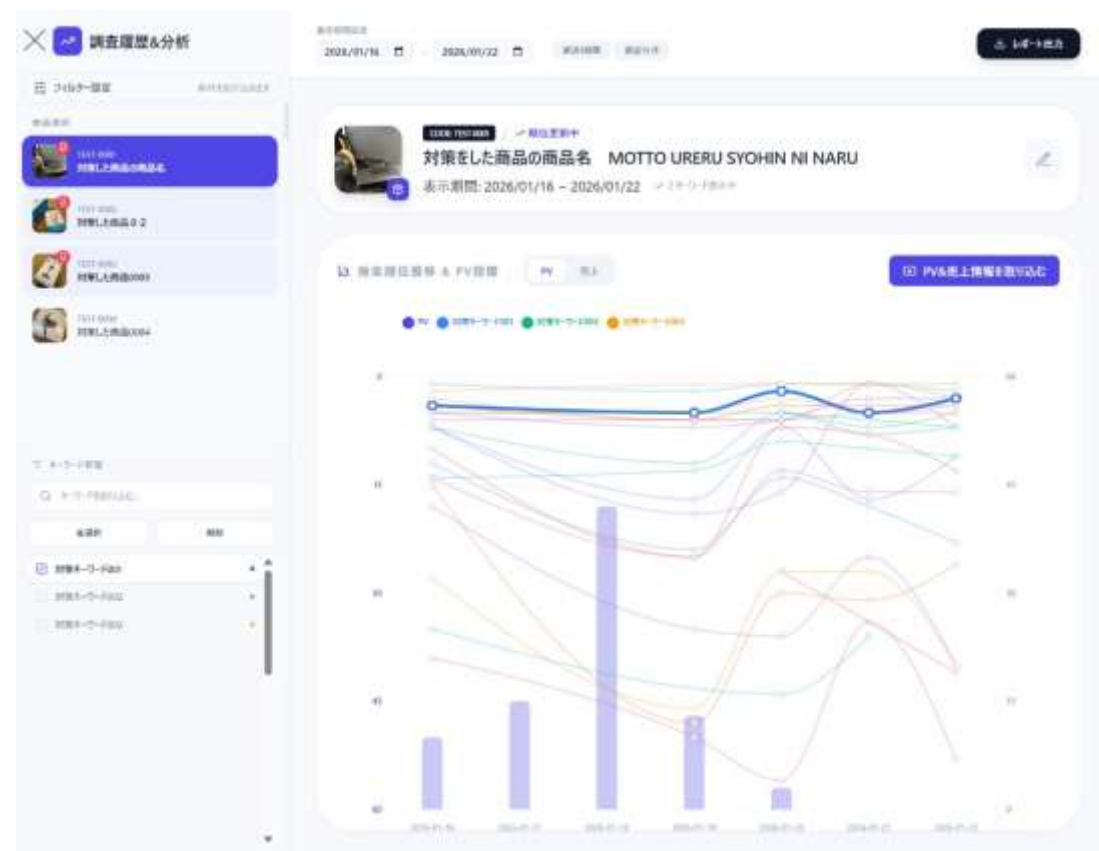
調査履歴&分析

2026/01/16 – 2026/01/22

レポート出力

フィルター設定

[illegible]
対策した商品の商品名

対策した商品0 2

対策した商品0003

対策した商品0004

対策をした商品の商品名　MOTTO URERU SYOHIN NI NARU
表示期間: 2026/01/16 ~ 2026/01/22

PV&売上情報を取り込む

PV

対策キーワード001

対策キーワード002